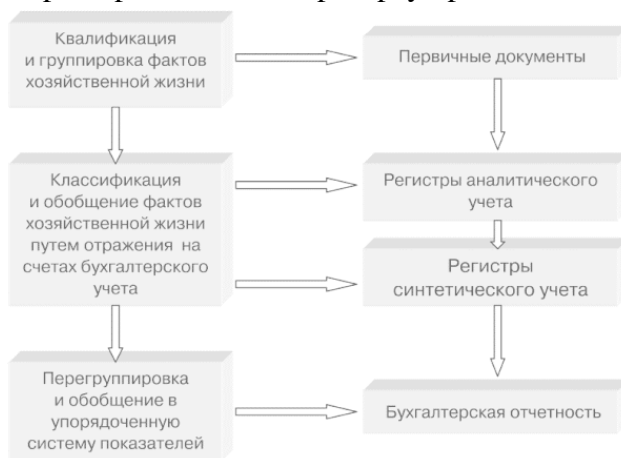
Квалификация и группировка фактов хозяйственной жизни

Первичные документы

Классификация и обобщение фактов хозяйственной жизни путем отражения на счетах бухгалтерского учета

Регистры аналитического учета

Регистры синтетического учета

Перегруппировка и обобщение в упорядоченную систему показателей

Бухгалтерская отчетность